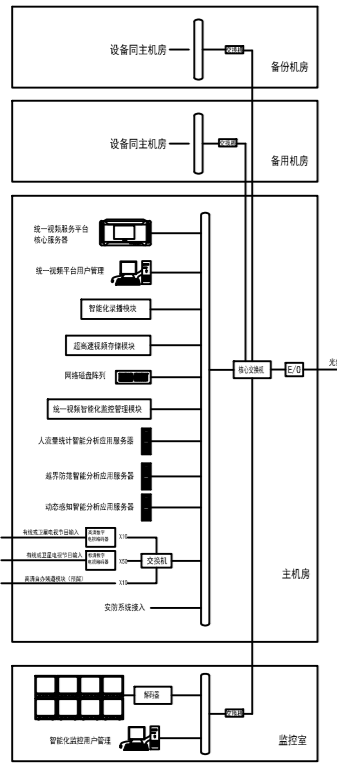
设备同主机房

交换机

备份机房

设备同主机房

交换机

备用机房

统一视频服务平台核心服务器

统一视频平台用户管理

智能化录播模块

超高速视频存储模块

网络磁盘阵列

统一视频智能化监控管理模块

人流量统计智能分析应用服务器

越界防范智能分析应用服务器

动态感知智能分析应用服务器

核心交换机

E/O

光

有线或卫星电视节目输入

高清数字电视编码器

X16

有线或卫星电视节目输入

标清数字电视编码器

X32

交换机

高清会议视频模块（可选配）

X16

安防系统接入

主机房

解码器

交换机

智能化监控用户管理

监控室